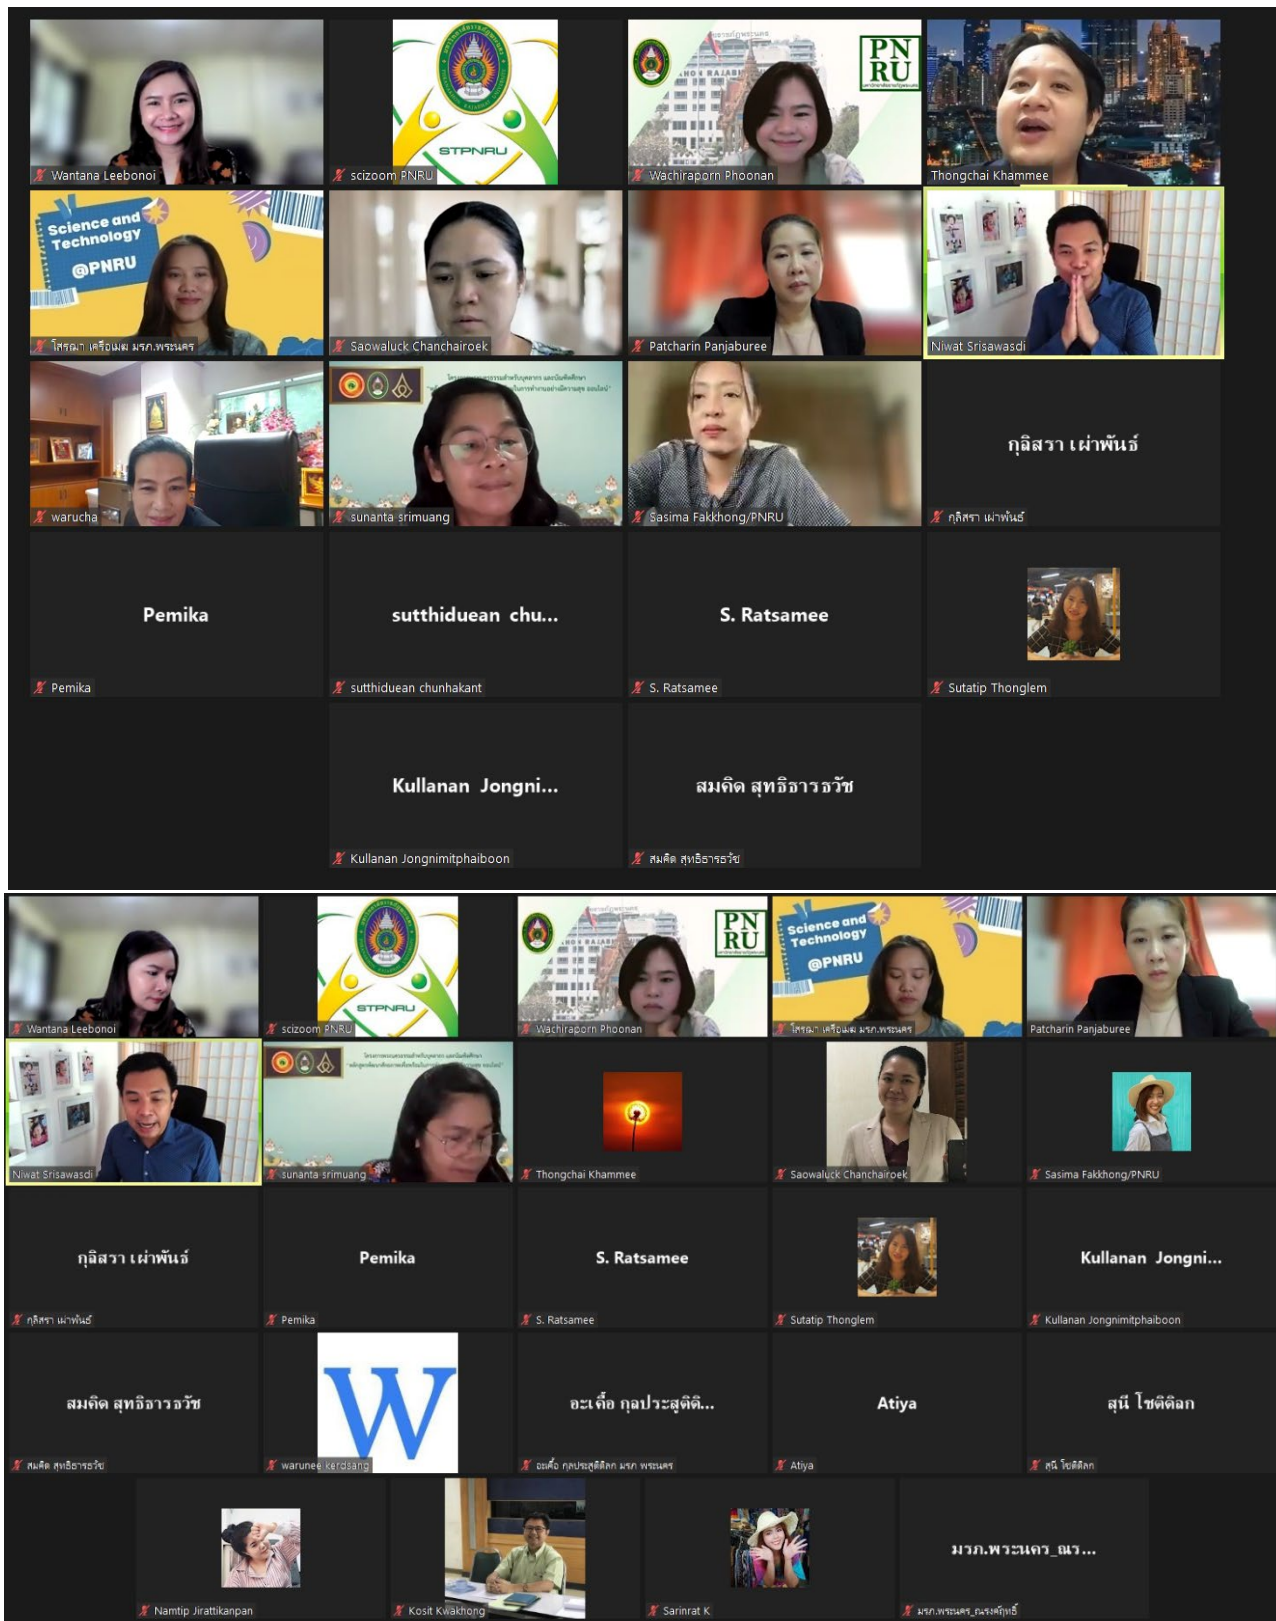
Wantana Leebonoi

STPNRU

scizoom PNRU

PN RU

Wachiraporn Phoonan

Thongchai Khammee

Science and Technology @PNRU

โสรญา เครือเมฆ มรภ.พระนคร

Saowaluck Chanchairoek

Patcharin Panjaburee

Niwat Srisawasdi

warucha

sunanta srimuang

Sasima Fakkhong/PNRU

กุลิสรา เผ่าพันธ์

กุลิสรา เผ่าพันธ์

Pemika

Pemika

sutthiduean chu...

sutthiduean chunhakant

S. Ratsamee

S. Ratsamee

Sutatip Thonglem

Kullanan Jongni...

Kullanan Jongnimitphaiboon

สมคิด สุทธิธารธวัช

สมคิด สุทธิธารธวัช

Wantana Leebonoi

STPNRU

scizoom PNRU

PN RU

Wachiraporn Phoonan

Science and Technology @PNRU

โสรญา เครือเมฆ มรภ.พระนคร

Patcharin Panjaburee

Niwat Srisawasdi

sunanta srimuang

Thongchai Khammee

Saowaluck Chanchairoek

Sasima Fakkhong/PNRU

กุลิสรา เผ่าพันธ์

กุลิสรา เผ่าพันธ์

Pemika

Pemika

S. Ratsamee

S. Ratsamee

Sutatip Thonglem

Kullanan Jongni...

Kullanan Jongnimitphaiboon

สมคิด สุทธิธารธวัช

สมคิด สุทธิธารธวัช

W

warunee kerdsang

อะเคื้อ กุลประสูติดิ...

อะเคื้อ กุลประสูติดิลก มรภ พระนคร

Atiya

Atiya

สุนี โชติดิลก

สุนี โชติดิลก

Namtip Jirattikanpan

Kosit Kwakhong

Sarinrat K

มรภ.พระนคร_ณร...

มรภ.พระนคร_ณรงค์ฤทธิ์